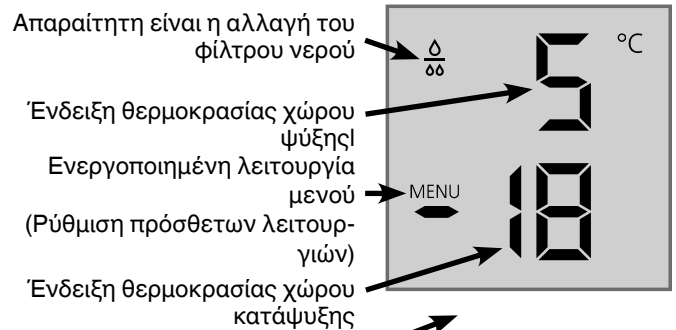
Απαραίτητη είναι η αλλαγή του φίλτρου νερού

°C

5

Ένδειξη θερμοκρασίας χώρου ψύξης!

Ενεργοποιημένη λειτουργία μενού

MENU

(Ρύθμιση πρόσθετων λειτουργιών)

-18

Ένδειξη θερμοκρασίας χώρου κατάψυξης